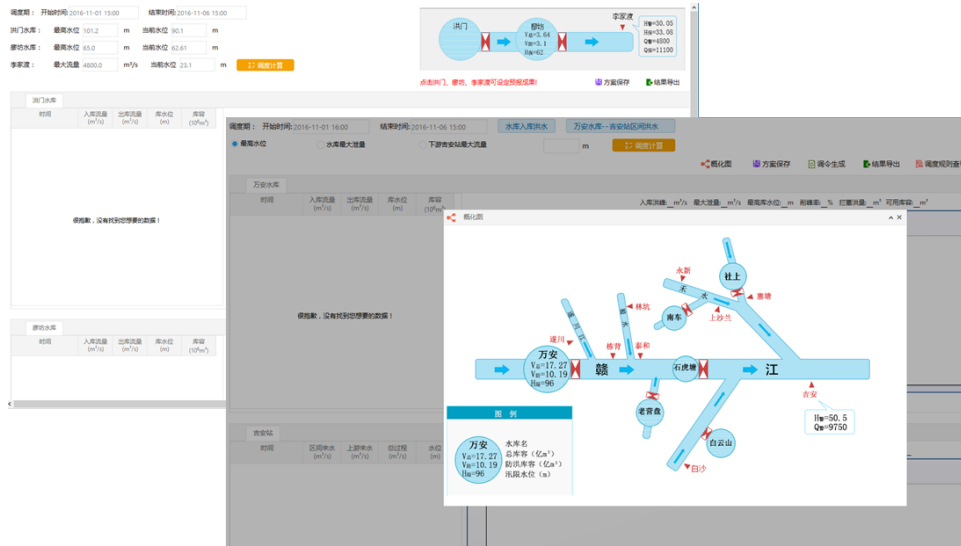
调度期： 开始时间: 2016-11-01 15:00 结束时间: 2016-11-06 15:00

洪门水库： 最高水位 101.2 m 当前水位 90.1 m

廖坊水库： 最高水位 65.0 m 当前水位 62.61 m

李家渡： 最大流量 4800.0 m³/s 当前水位 23.1 m 调度计算

洪门 廖坊 V总=3.64 V防=3.1 H汛=62 李家渡 H警=30.05 H保=33.05 Q警=4800 Q保=11100

点击洪门、廖坊、李家渡可设定预报成果!

方案保存 结果导出

洪门水库

| 时间 | 入库流量 (m³/s) | 出库流量 (m³/s) | 库水位 (m) | 库容 (10⁶m³) |
|---|---|---|---|---|

很抱歉，没有找到您想要的数据！

廖坊水库

| 时间 | 入库流量 (m³/s) | 出库流量 (m³/s) | 库水位 (m) | 库容 (10⁶m³) |
|---|---|---|---|---|

调度期： 开始时间: 2016-11-01 16:00 结束时间: 2016-11-06 15:00 水库入库洪水 万安水库--吉安站区间洪水

最高水位 水库最大泄量 下游吉安站最大流量 m 调度计算

概化图 方案保存 调令生成 结果导出 调度规则查询

万安水库

| 时间 | 入库流量 (m³/s) | 出库流量 (m³/s) | 库水位 (m) | 库容 (10⁶m³) |
|---|---|---|---|---|

入库洪峰: m³/s 最大流量: m³/s 最高库水位: m 削峰率: % 拦蓄洪量: m³ 可用库容: m³

很抱歉，没有找到您想要的数据！

吉安站

| 时间 | 区间来水 | 上游来水 | 错过程 | 水位 |
|---|---|---|---|---|

概化图

社上 永新 禾 水 惠塘 南车 上沙兰 林坑 蜀 水 遂 川 江 遂川 棉津 泰和 万安 V总=17.27 V防=10.19 H汛=96 赣 石虎塘 江 吉安 H警=50.5 Q警=9750 老营盘 白云山 白沙

图 例

万安 V总=17.27 V防=10.19 H汛=96 水库名 总库容（亿m³） 防洪库容（亿m³） 汛限水位（m）